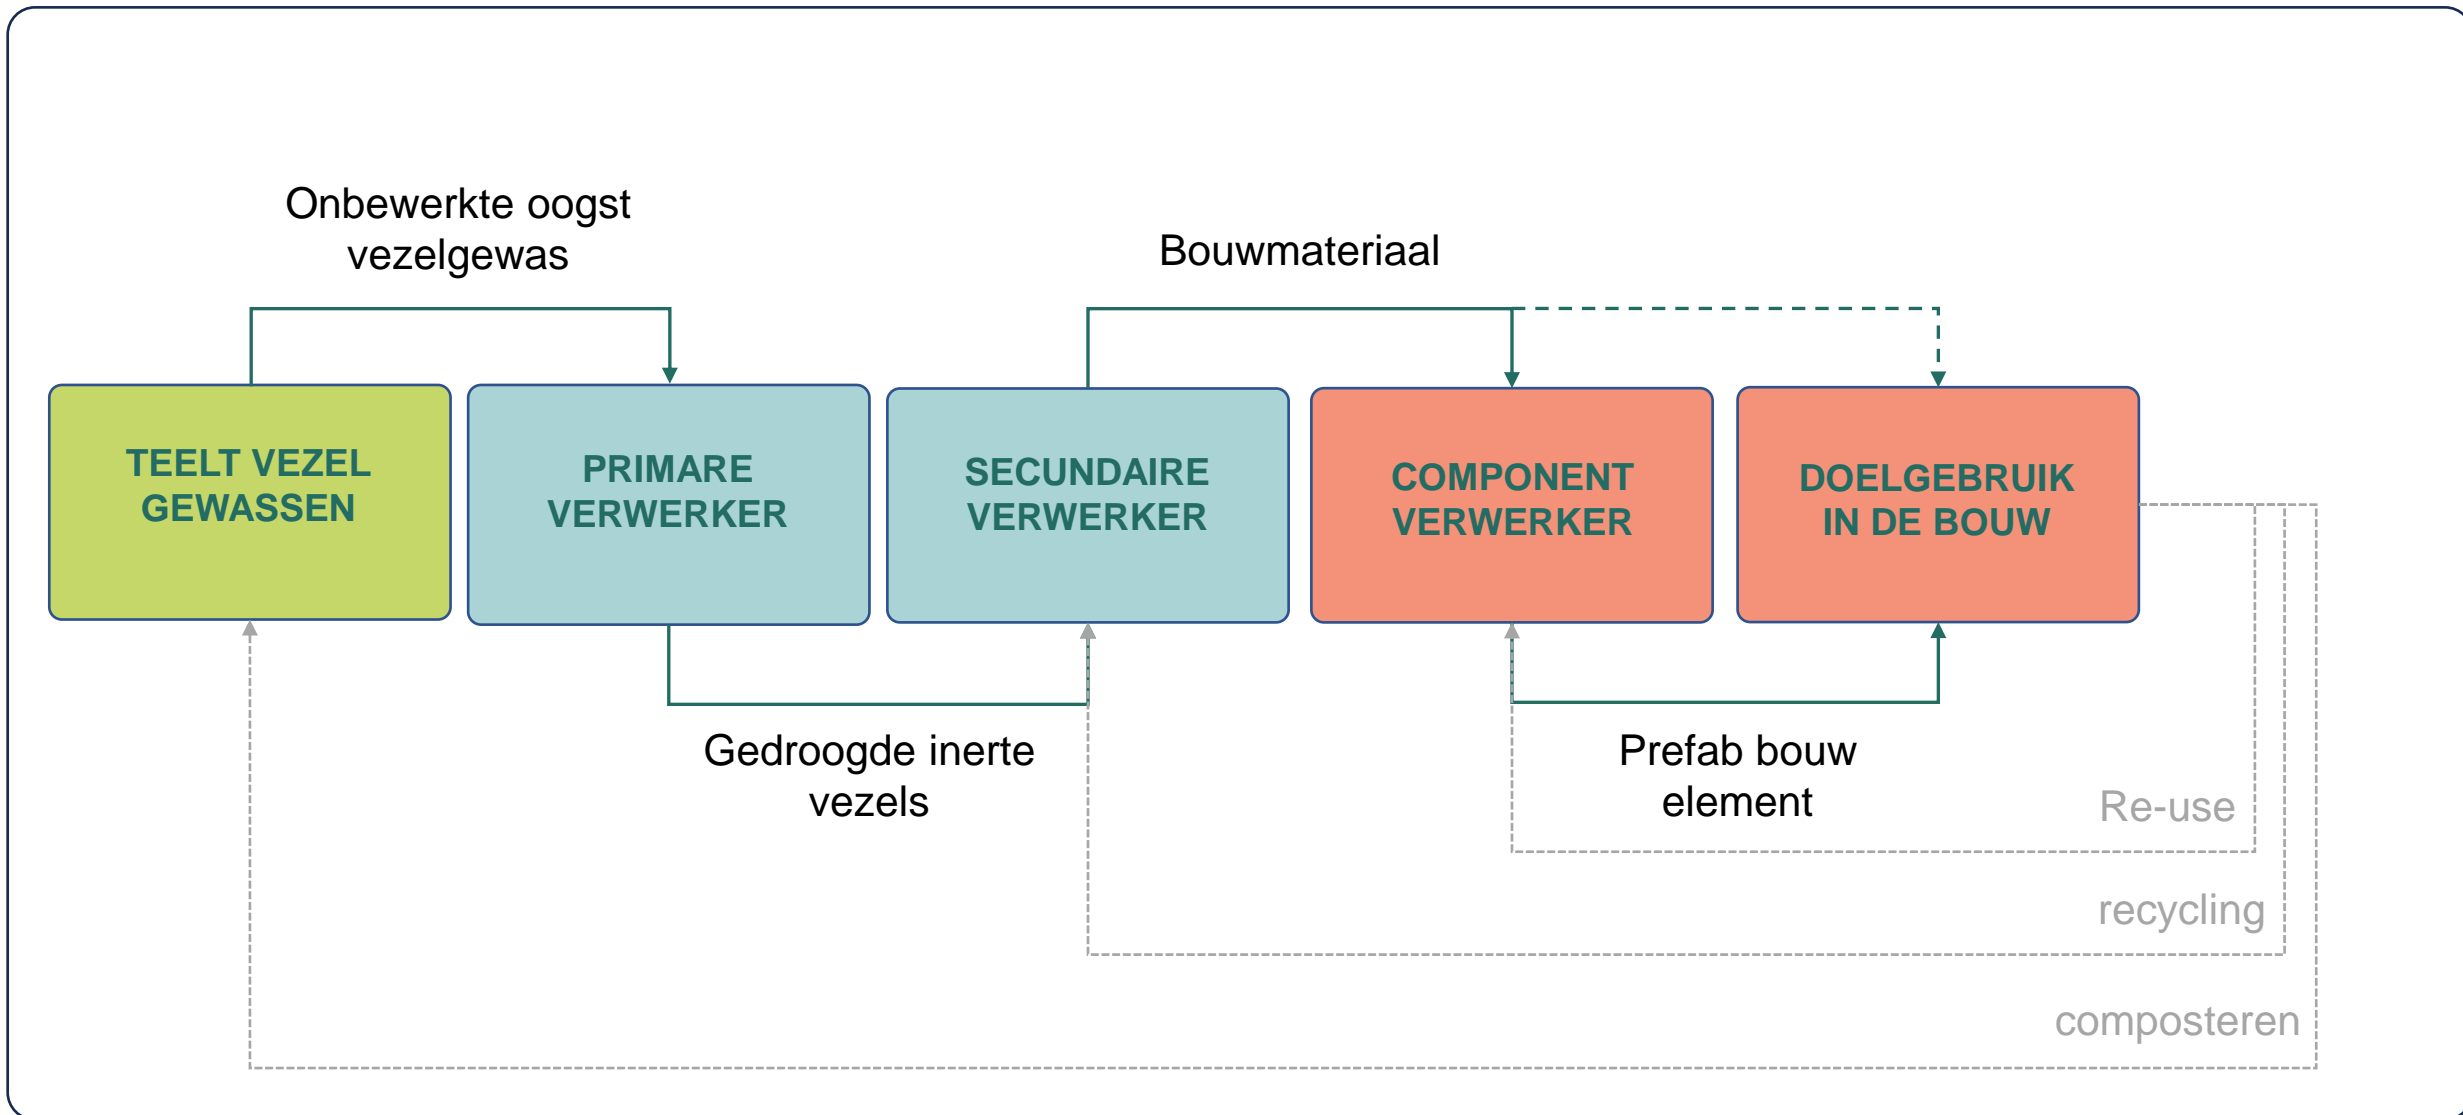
Onbewerkte oogst vezelgewas

Bouwmateriaal

TEELT VEZEL GEWASSEN

PRIMARE VERWERKER

SECUNDAIRE VERWERKER

COMPONENT VERWERKER

DOELGEBRUIK IN DE BOUW

Gedroogde inerte vezels

Prefab bouw element

Re-use

recycling

composteren